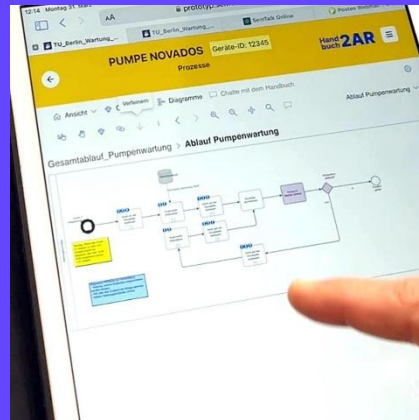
12:14 Montag 31. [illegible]

AA

prototyp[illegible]

TU_Berlin_Wartung_...

TU_Berlin_Wartung_...

SeniTalk Online

Posten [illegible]

PUMPE NOVADOS

Geräte-ID: 12345

Hand buch 2AR

Prozesse

Ansicht

Verfeinern

Diagramme

Chatte mit dem Handbuch

Ablauf Pumpenwartung

Gesamtablauf_Pumpenwartung > Ablauf Pumpenwartung